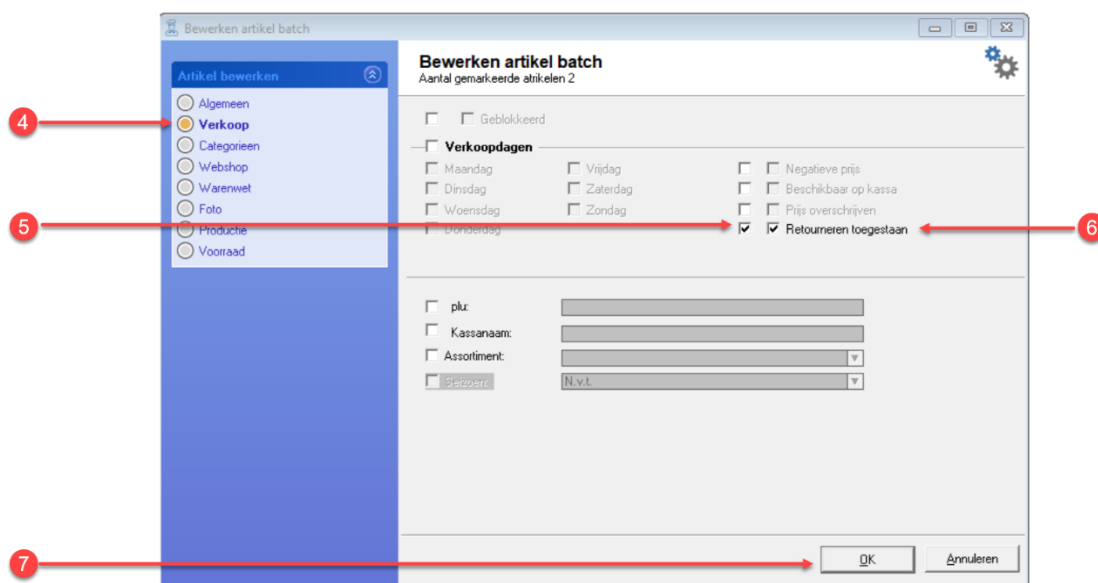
Bewerken artikel batch

Artikel bewerken

Algemeen
Verkoop
Categorieen
Webshop
Warenwet
Foto
Productie
Voorraad

Bewerken artikel batch
Aantal gemarkeerde atrikelen 2

Geblokkeerd

Verkoopdagen

Maandag
Dinsdag
Woensdag
Donderdag
Vrijdag
Zaterdag
Zondag
Negatieve prijs
Beschikbaar op kassa
Prijs overschrijven
Retourneren toegestaan

plu:
Kassanaam:
Assortiment:
Seizoen
N.v.t.

OK
Annuleren

4
5
6
7